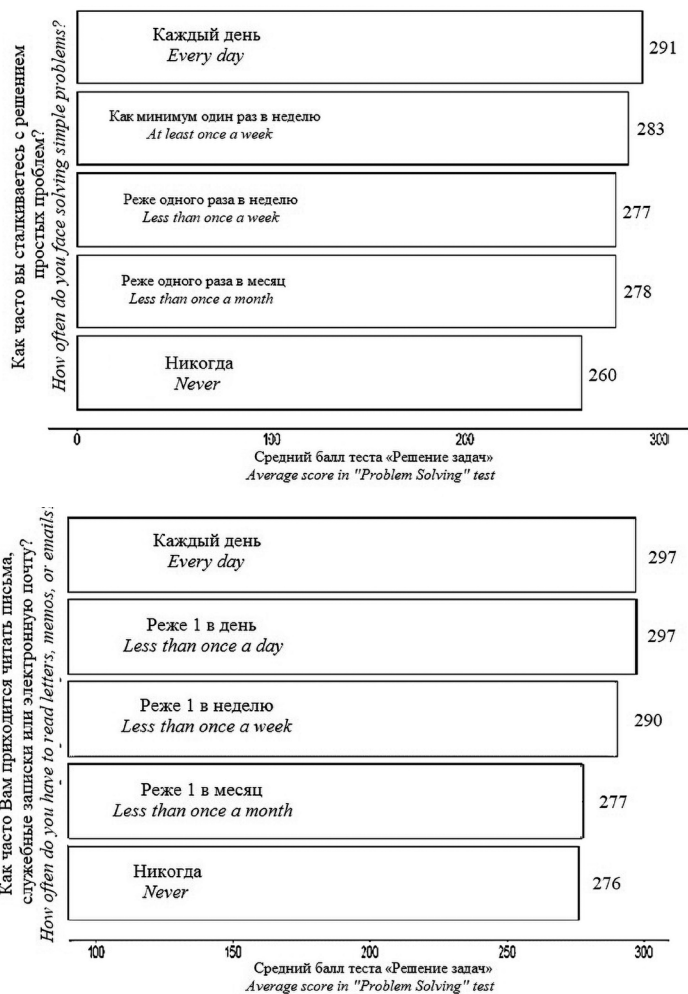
Как часто вы сталкиваетесь с решением простых проблем?
How often do you face solving simple problems?

Каждый день
Every day
291

Как минимум один раз в неделю
At least once a week
283

Реже одного раза в неделю
Less than once a week
277

Реже одного раза в месяц
Less than once a month
278

Никогда
Never
260

0 100 200 300

Средний балл теста «Решение задач»
Average score in "Problem Solving" test

Как часто Вам приходится читать письма, служебные записки или электронную почту?
How often do you have to read letters, memos, or emails?

Каждый день
Every day
297

Реже 1 в день
Less than once a day
297

Реже 1 в неделю
Less than once a week
290

Реже 1 в месяц
Less than once a month
277

Никогда
Never
276

100 150 200 250 300

Средний балл теста «Решение задач»
Average score in "Problem Solving" test